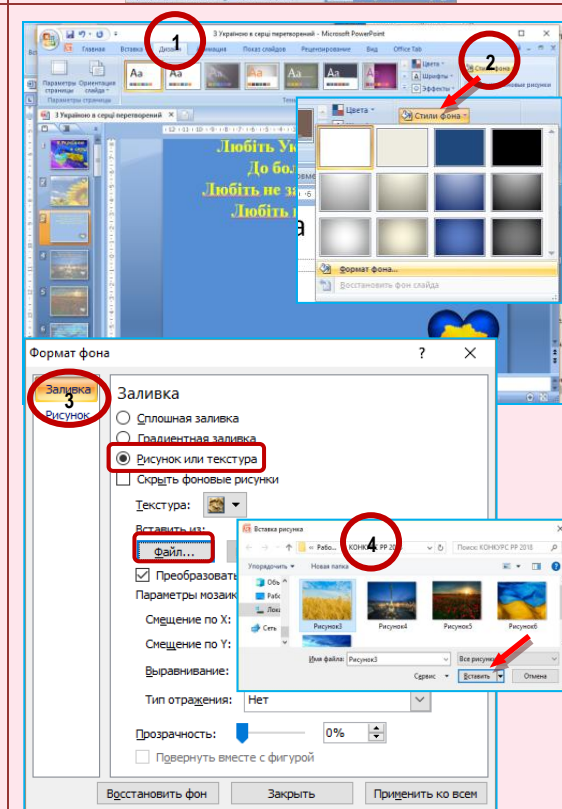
З Україною в серці перетворений - Microsoft PowerPoint

Главная Вставка Дизайн Анимация Показ слайдов Рецензирование Вид Office Tab

1

2

Параметры страницы Ориентация слайда

Параметры страницы

Цвета Шрифты Эффекты

Стили фона

3 Україною в серці перетворений

Любіть Ук

До бол

Любіть не за

Любіть

Цвета

Стили фона

Формат фона...

Восстановить фон слайда

Формат фона

?

Заливка

3

Рисунок

Заливка

Сплошная заливка

Градиентная заливка

Рисунок или текстура

Скрыть фоновые рисунки

Текстура:

Вставить из:

Файл...

Преобразовать

Параметры мозаик

Смещение по X:

Смещение по Y:

Выравнивание:

Тип отражения: Нет

Прозрачность: 0%

Повернуть вместе с фигурой

Восстановить фон

Закрыть

Применить ко всем

Вставка рисунка

4

« Рабо... КОНКУРС РР 2018

Поиск: КОНКУРС РР 2018

Упорядочить Новая папка

Объ

Рабо

Лока

Сеть

Рисунок3

Рисунок4

Рисунок5

Рисунок6

Имя файла: Рисунок3

Все рисунки

Сервис

Вставить

Отмена